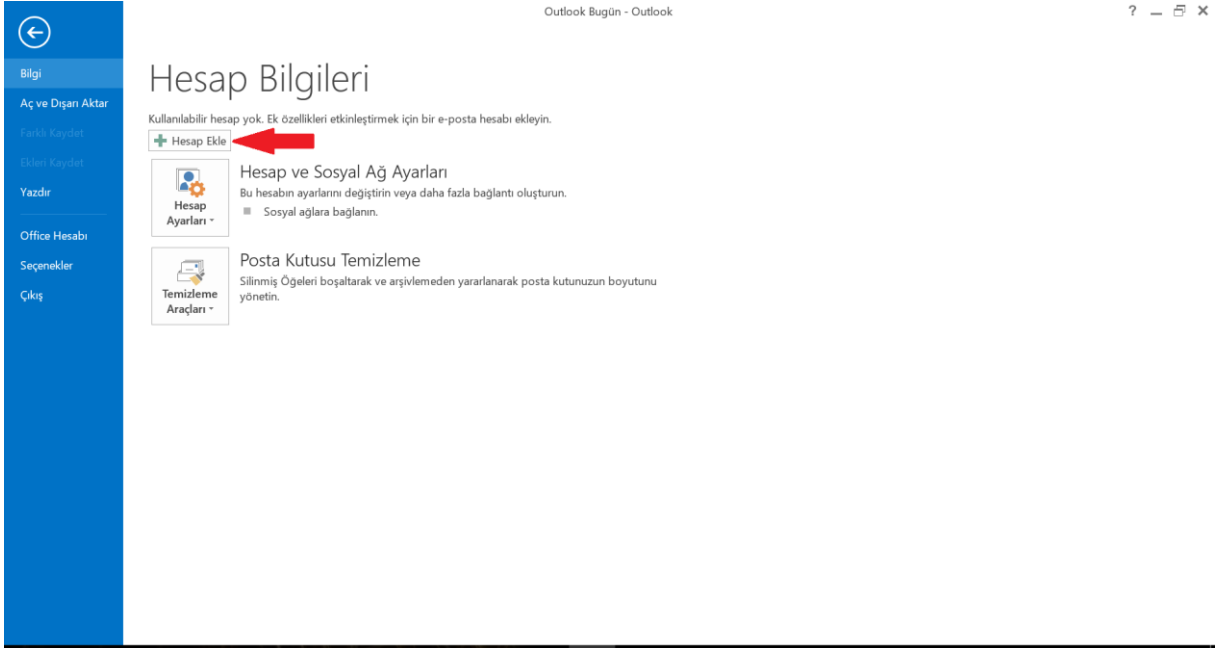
Outlook Bugün - Outlook

? _ ✕

Bilgi
Aç ve Dışarı Aktar
Farklı Kaydet
Ekleri Kaydet
Yazdır
Office Hesabı
Seçenekler
Çıkış

Hesap Bilgileri

Kullanılabilir hesap yok. Ek özellikleri etkinleştirmek için bir e-posta hesabı ekleyin.

Hesap Ekle

Hesap Ayarları

Hesap ve Sosyal Ağ Ayarları
Bu hesabın ayarlarını değiştirin veya daha fazla bağlantı oluşturun.
Sosyal ağlara bağlanın.

Temizleme Araçları

Posta Kutusu Temizleme
Silinmiş Öğeleri boşaltarak ve arşivlemeden yararlanarak posta kutunuzun boyutunu yönetin.